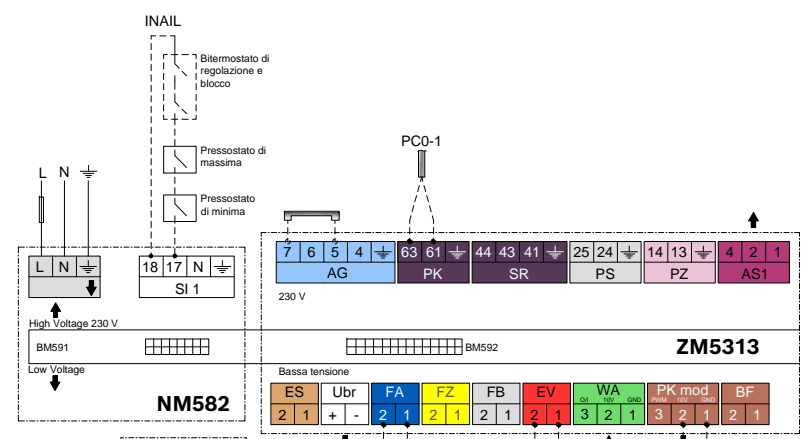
INAIL

Bitermostato di regolazione e blocco

Pressostato di massima

Pressostato di minima

L N

L N

18 17 N

SI 1

PC0-1

7 6 5 4

AG

63 61

PK

44 43 41

SR

25 24

PS

14 13

PZ

4 2 1

AS1

230 V

High Voltage 230 V

BM591

BM592

ZM5313

Low Voltage

NM582

Bassa tensione

ES
2 1

Ubr
+ -

FA
2 1

FZ
2 1

FB
2 1

EV
2 1

WA
0/I 10V GND
3 2 1

PK mod
PWM 10V GND
3 2 1

BF
2 1